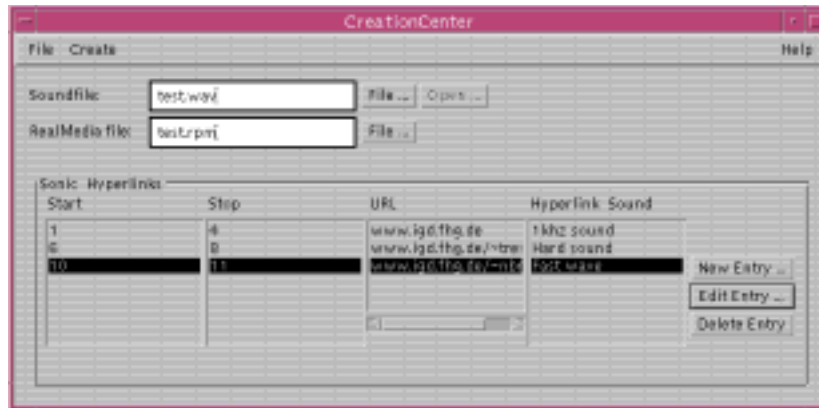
CreationCenter

File Create

Help

Soundfile: test.wav File ... Open ...

RealMedia file: test.rpm File ...

Sonic Hyperlinks

| Start | Stop | URL | Hyperlink Sound |
|---|---|---|---|
| 1 | 4 | www.igd.fhg.de | 1 khz sound |
| 6 | 8 | www.igd.fhg.de/~tre | Hard sound |
| 10 | 11 | www.igd.fhg.de/~ntc | Test.wav |

New Entry ...

Edit Entry ...

Delete Entry